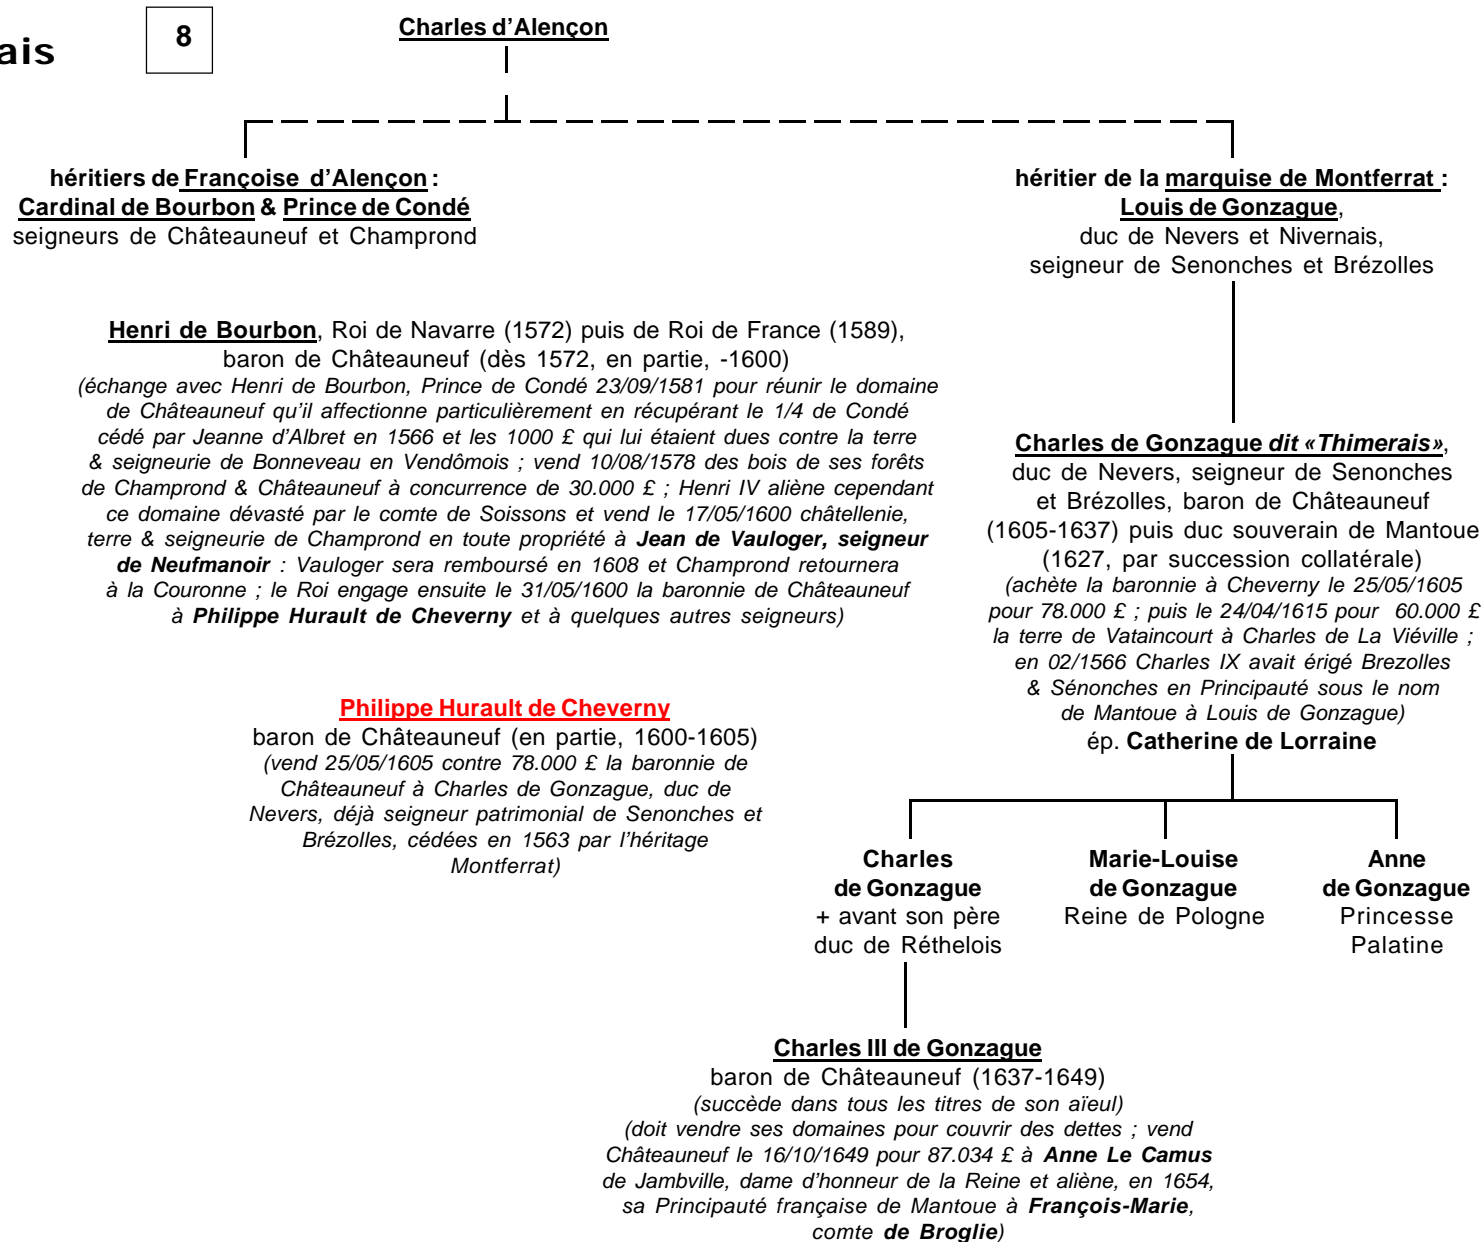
ais

8

Charles d'Alençon

héritiers de Françoise d'Alençon :
Cardinal de Bourbon & Prince de Condé
seigneurs de Châteauneuf et Champrond

héritier de la marquise de Montferrat :
Louis de Gonzague,
duc de Nevers et Nivernais,
seigneur de Senonches et Brézolles

Henri de Bourbon, Roi de Navarre (1572) puis de Roi de France (1589),
baron de Châteauneuf (dès 1572, en partie, -1600)
(échange avec Henri de Bourbon, Prince de Condé 23/09/1581 pour réunir le domaine de Châteauneuf qu'il affectionne particulièrement en récupérant le 1/4 de Condé cédé par Jeanne d'Albret en 1566 et les 1000 £ qui lui étaient dues contre la terre & seigneurie de Bonneveau en Vendômois ; vend 10/08/1578 des bois de ses forêts de Champrond & Châteauneuf à concurrence de 30.000 £ ; Henri IV aliène cependant ce domaine dévasté par le comte de Soissons et vend le 17/05/1600 châtellenie, terre & seigneurie de Champrond en toute propriété à Jean de Vauloger, seigneur de Neufmanoir : Vauloger sera remboursé en 1608 et Champrond retournera à la Couronne ; le Roi engage ensuite le 31/05/1600 la baronnie de Châteauneuf à Philippe Hurault de Cheverny et à quelques autres seigneurs)

Charles de Gonzague dit «Thimerais»,
duc de Nevers, seigneur de Senonches et Brézolles, baron de Châteauneuf (1605-1637) puis duc souverain de Mantoue (1627, par succession collatérale)
(achète la baronnie à Cheverny le 25/05/1605 pour 78.000 £ ; puis le 24/04/1615 pour 60.000 £ la terre de Vataincourt à Charles de La Viéville ; en 02/1566 Charles IX avait érigé Brezolles & Sénonches en Principauté sous le nom de Mantoue à Louis de Gonzague)
ép. Catherine de Lorraine

Philippe Hurault de Cheverny
baron de Châteauneuf (en partie, 1600-1605)
(vend 25/05/1605 contre 78.000 £ la baronnie de Châteauneuf à Charles de Gonzague, duc de Nevers, déjà seigneur patrimonial de Senonches et Brézolles, cédées en 1563 par l'héritage Montferrat)

Charles de Gonzague
+ avant son père
duc de Réthelois

Marie-Louise de Gonzague
Reine de Pologne

Anne de Gonzague
Princesse Palatine

Charles III de Gonzague
baron de Châteauneuf (1637-1649)
(succède dans tous les titres de son aïeul)
(doit vendre ses domaines pour couvrir des dettes ; vend Châteauneuf le 16/10/1649 pour 87.034 £ à Anne Le Camus de Jambville, dame d'honneur de la Reine et aliène, en 1654, sa Principauté française de Mantoue à François-Marie, comte de Broglie)